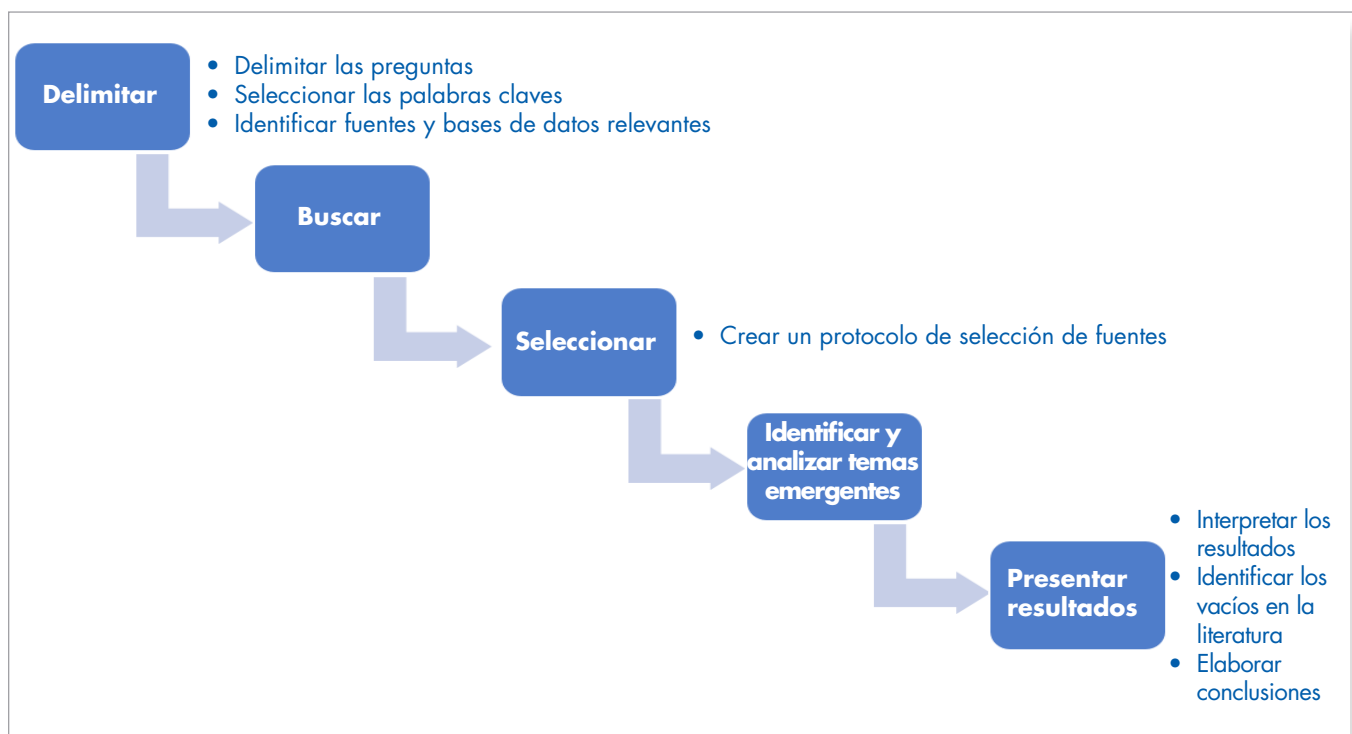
Delimitar

- Delimitar las preguntas
- Seleccionar las palabras claves
- Identificar fuentes y bases de datos relevantes

Buscar

Seleccionar

- Crear un protocolo de selección de fuentes

Identificar y analizar temas emergentes

Presentar resultados

- Interpretar los resultados
- Identificar los vacíos en la literatura
- Elaborar conclusiones